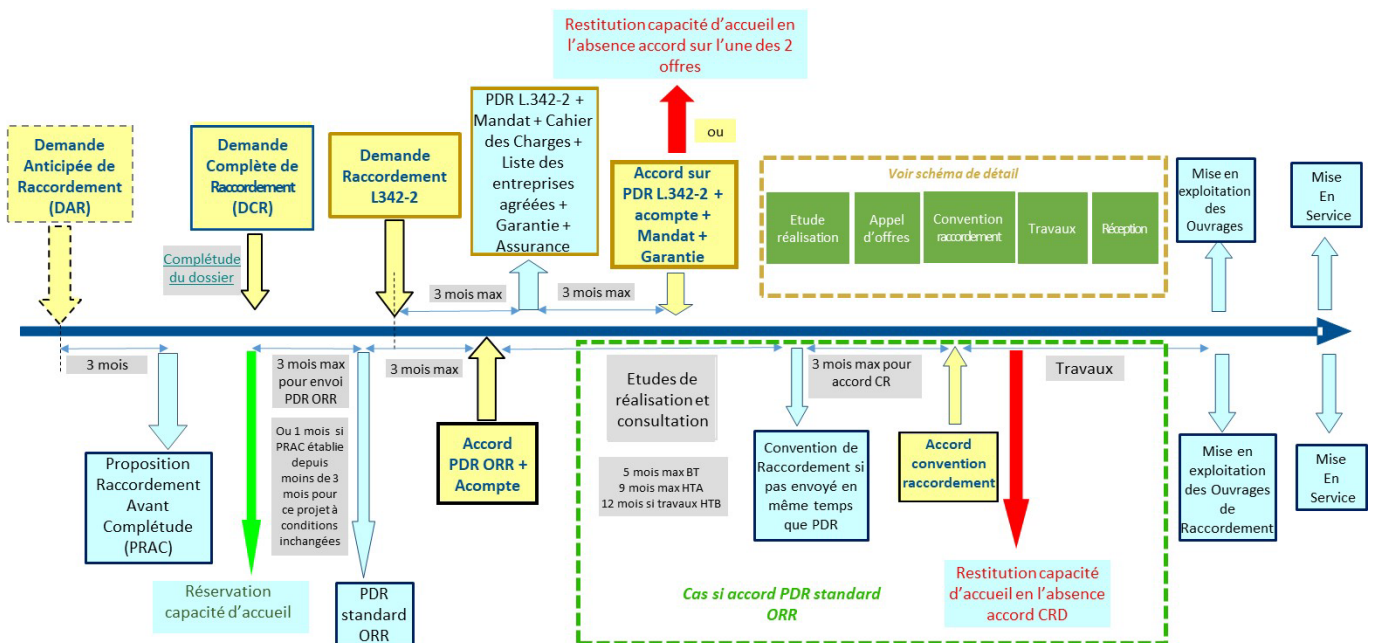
Restitution capacité d'accueil en l'absence accord sur l'une des 2 offres

Demande Anticipée de Raccordement (DAR)

Demande Complète de Raccordement (DCR)

Demande Raccordement L342-2

PDR L.342-2 + Mandat + Cahier des Charges + Liste des entreprises agréées + Garantie + Assurance

ou

Accord sur PDR L.342-2 + acompte + Mandat + Garantie

Voir schéma de détail

Etude réalisation

Appel d'offres

Convention raccordement

Travaux

Réception

Mise en exploitation des Ouvrages

Mise En Service

Complétude du dossier

3 mois max

3 mois max

3 mois

3 mois max pour envoi PDR ORR

3 mois max

Etudes de réalisation et consultation

3 mois max pour accord CR

Travaux

Ou 1 mois si PRAC établie depuis moins de 3 mois pour ce projet à conditions inchangées

Accord PDR ORR + Acompte

5 mois max BT
9 mois max HTA
12 mois si travaux HTB

Convention de Raccordement si pas envoyé en même temps que PDR

Accord convention raccordement

Mise en exploitation des Ouvrages de Raccordement

Mise En Service

Proposition Raccordement Avant Complétude (PRAC)

Réservation capacité d'accueil

PDR standard ORR

Cas si accord PDR standard ORR

Restitution capacité d'accueil en l'absence accord CRD